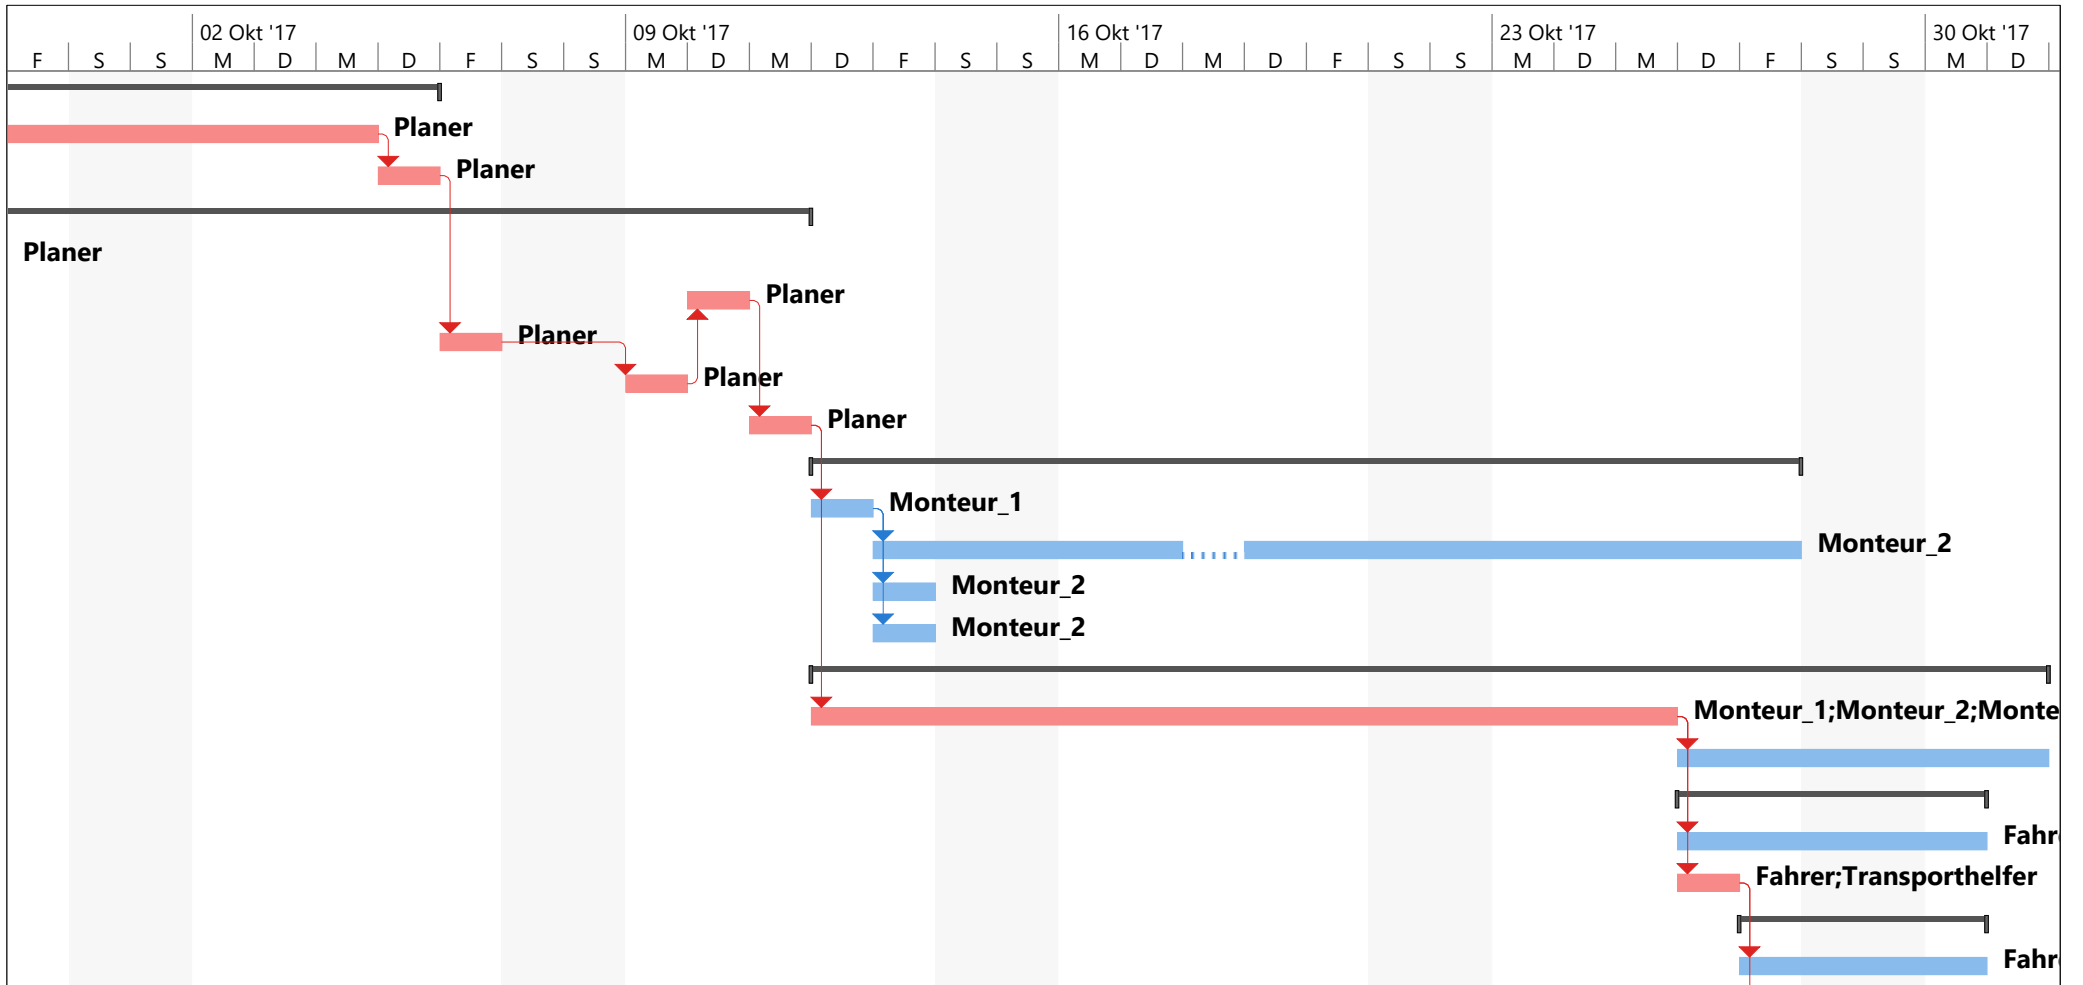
02 Okt '17 | 09 Okt '17 | 16 Okt '17 | 23 Okt '17 | 30 Okt '17

F S S M D M D F S S M D M D F S S M D M D F S S M D M D F S S M D

Planer
Planer
Planer
Planer
Planer
Planer
Planer
Monteur_1
Monteur_2
Monteur_2
Monteur_2
Monteur_1;Monteur_2;Monte
Fahr
Fahrer;Transporthelfer
Fahr